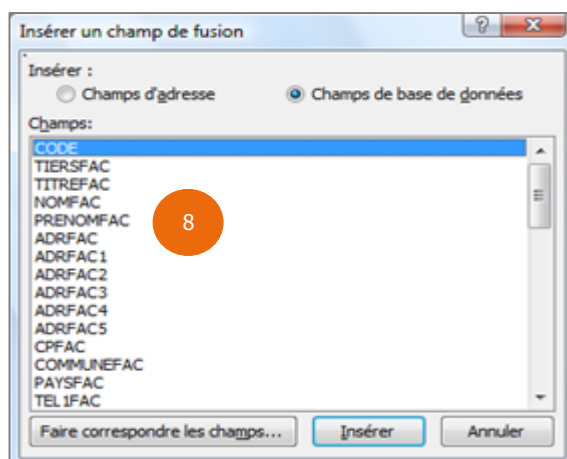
Insérer un champ de fusion

?

X

Insérer :

Champs d'adresse

Champs de base de données

Champs:

CODE
TIERSFAC
TITREFAC
NOMFAC
PRENOMFAC
ADRFAC
ADRFAC1
ADRFAC2
ADRFAC3
ADRFAC4
ADRFAC5
CPFAC
COMMUNEFAC
PAYSFAC
TEL1FAC

8

Faire correspondre les champs...

Insérer

Annuler